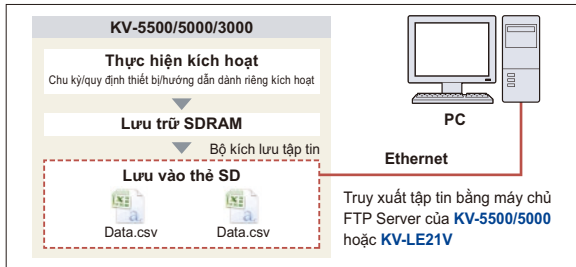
KV-5500/5000/3000

Thực hiện kích hoạt

Chu kỳ/quy định thiết bị/hướng dẫn dành riêng kích hoạt

Lưu trữ SDRAM

Bộ kích lưu tập tin

Lưu vào thẻ SD

Data.csv

Data.csv

PC

Ethernet

Truy xuất tập tin bằng máy chủ FTP Server của KV-5500/5000 hoặc KV-LE21V